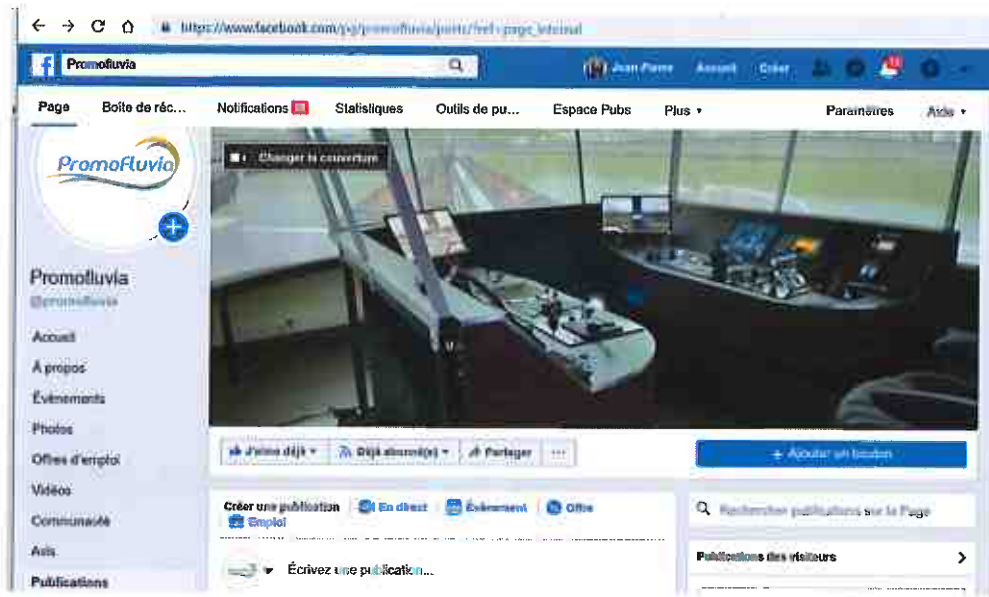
https://www.facebook.com/pg/promofluvia/posts/?ref=page_internal

Promofluvia

Jean Pierre Accueil Créer

Page Boîte de réc... Notifications Statistiques Outils de pu... Espace Pubs Plus ▾ Paramètres Aide ▾

Promofluvia

Changer la couverture

Promofluvia
@promofluvia

Accueil
À propos
Évènements
Photos
Offres d'emploi
Vidéos
Communauté
Avis
Publications

J'aime déjà ▾ Déjà abonné(e) ▾ Partager ···

+ Ajouter un bouton

Créer une publication En direct Évènement Offre Emploi

Écrivez une publication...

Rechercher publications sur la Page

Publications des visiteurs